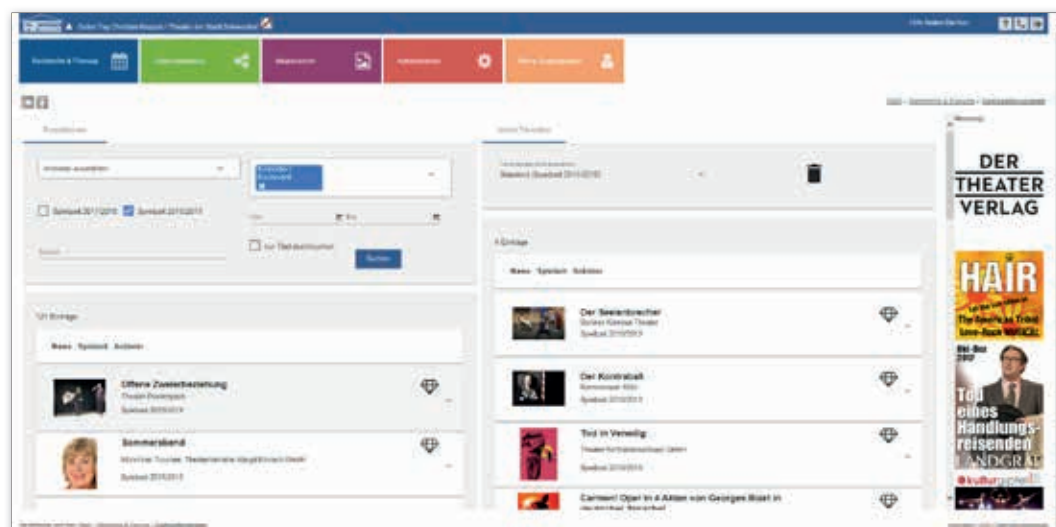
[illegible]

Offene Zweierbeziehung

Sommerabend

Der Seelenbrecher

Der Kontrabaß

Tod in Venedig

Carmen! Oper in 4 Akten von Georges Bizet in

DER THEATER VERLAG

HAIR

Tod eines Handlungsreisenden

LANDGRAF

kulturgold